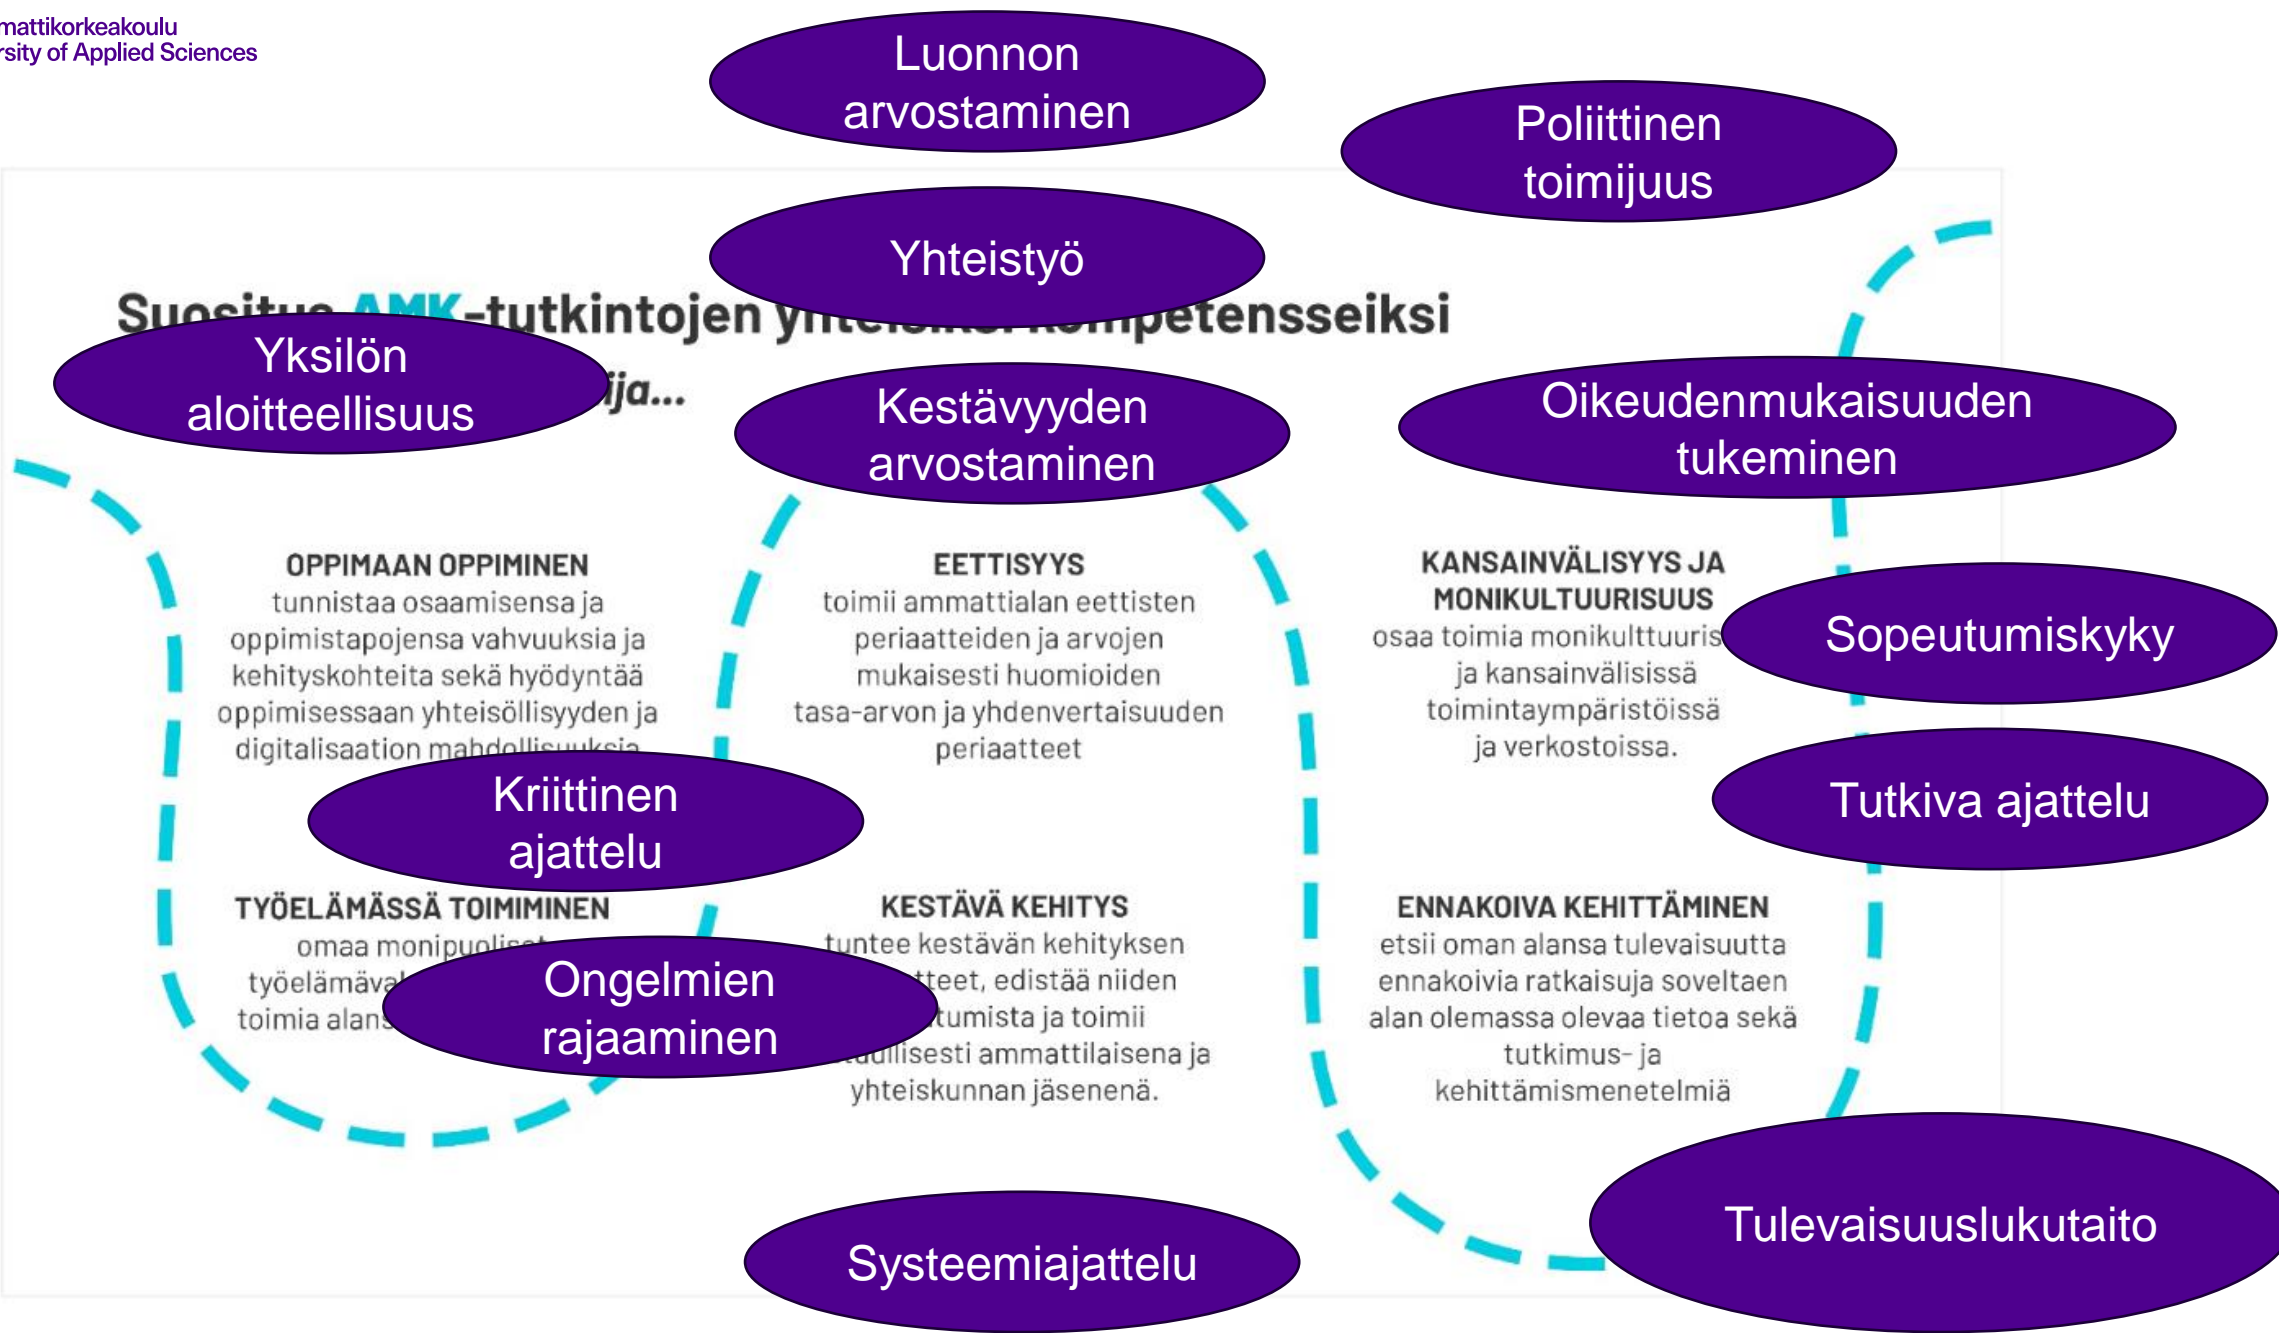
mattikorkeakoulu
rsity of Applied Sciences

Luonnon arvostaminen

Poliittinen toimijuus

Yhteistyö

Suositu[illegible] AMK-tutkintojen y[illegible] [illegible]petensseiksi

Yksilön aloitteellisuus

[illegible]ja...

Kestävyyden arvostaminen

Oikeudenmukaisuuden tukeminen

OPPIMAAN OPPIMINEN
tunnistaa osaamisensa ja oppimistapojensa vahvuuksia ja kehityskohteita sekä hyödyntää oppimisessaan yhteisöllisyyden ja digitalisaation mahdollisuuksia

EETTISYYS
toimii ammattialan eettisten periaatteiden ja arvojen mukaisesti huomioiden tasa-arvon ja yhdenvertaisuuden periaatteet

KANSAINVÄLISYYS JA MONIKULTUURISUUS
osaa toimia monikulttuuris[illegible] ja kansainvälisissä toimintaympäristöissä ja verkostoissa.

Sopeutumiskyky

Tutkiva ajattelu

Kriittinen ajattelu

TYÖELÄMÄSSÄ TOIMIMINEN
omaa monipuolis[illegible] työelämäva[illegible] toimia alans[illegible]

Ongelmien rajaaminen

KESTÄVÄ KEHITYS
tuntee kestävän kehityksen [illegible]tteet, edistää niiden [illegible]tumista ja toimii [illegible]uullisesti ammattilaisena ja yhteiskunnan jäsenenä.

ENNAKOIVA KEHITTÄMINEN
etsii oman alansa tulevaisuutta ennakoivia ratkaisuja soveltaen alan olemassa olevaa tietoa sekä tutkimus- ja kehittämismenetelmiä

Systeemiajattelu

Tulevaisuuslukutaito